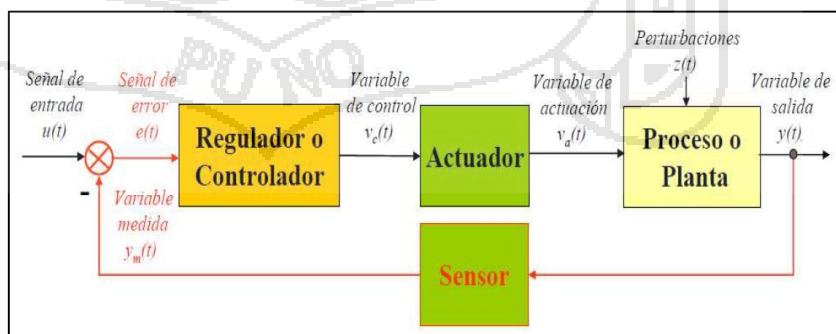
Perturbaciones
z(t)

Señal de entrada
u(t)

Señal de error
e(t)

Regulador o Controlador

Variable de control
$v_c(t)$

Actuador

Variable de actuación
$v_a(t)$

Proceso o Planta

Variable de salida
y(t)

-

Variable medida
$y_m(t)$

Sensor

PUNO